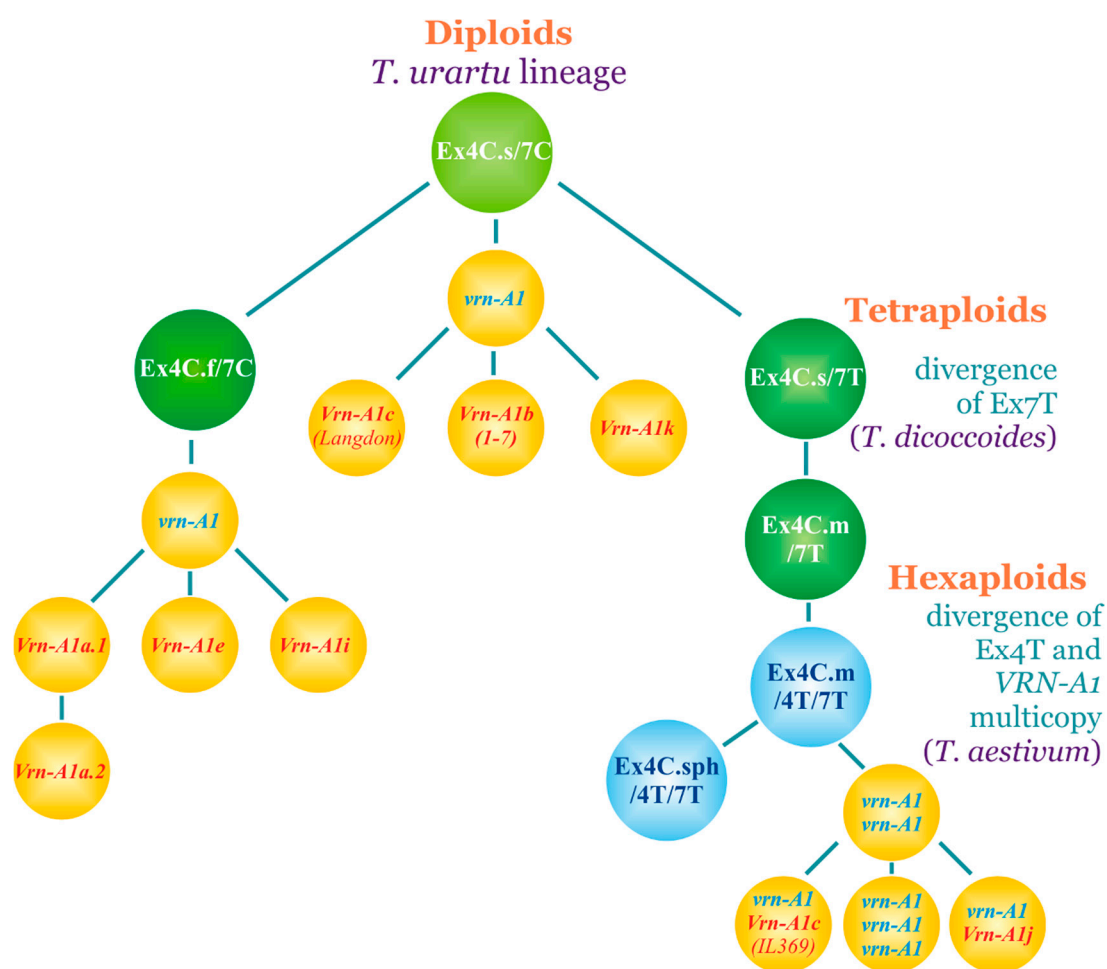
Diploids
T. urartu lineage

Ex4C.s/7C

Ex4C.f/7C

vrn-A1

Vrn-A1c (Langdon)

Vrn-A1b (1-7)

Vrn-A1k

Tetraploids

Ex4C.s/7T

divergence of Ex7T (T. dicoccoides)

vrn-A1

Vrn-A1a.1

Vrn-A1e

Vrn-A1i

Vrn-A1a.2

Ex4C.m /7T

Hexaploids
divergence of Ex4T and VRN-A1 multicopy (T. aestivum)

Ex4C.m /4T/7T

Ex4C.sph /4T/7T

vrn-A1 vrn-A1

vrn-A1 Vrn-A1c (IL369)

vrn-A1 vrn-A1 vrn-A1

vrn-A1 Vrn-A1j